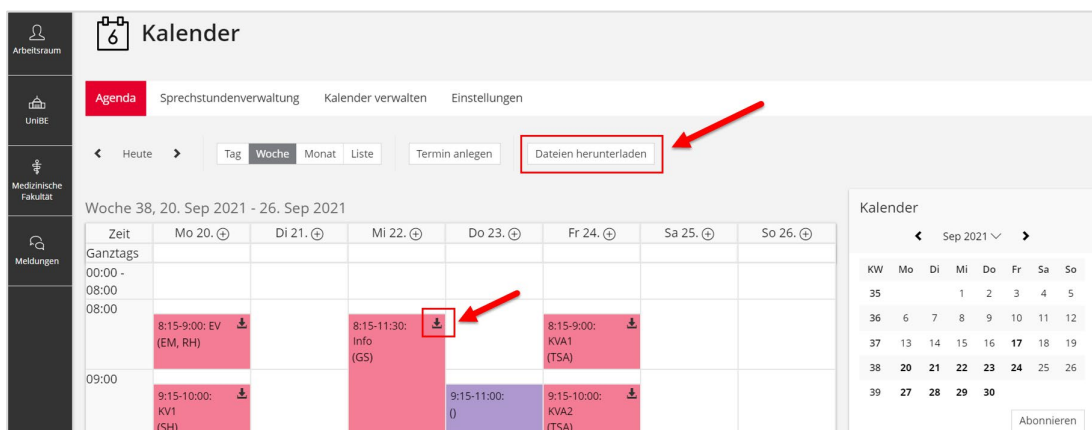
Arbeitsraum

UniBE

Medizinische Fakultät

Meldungen

6 Kalender

Agenda Sprechstundenverwaltung Kalender verwalten Einstellungen

Heute Tag Woche Monat Liste Termin anlegen Dateien herunterladen

Woche 38, 20. Sep 2021 - 26. Sep 2021

| Zeit | Mo 20. | Di 21. | Mi 22. | Do 23. | Fr 24. | Sa 25. | So 26. |
|---|---|---|---|---|---|---|---|
| Ganztags | | | | | | | |
| 00:00 - 08:00 | | | | | | | |
| 08:00 | 8:15-9:00: EV (EM, RH) | | 8:15-11:30: Info (GS) | | 8:15-9:00: KVA1 (TSA) | | |
| 09:00 | 9:15-10:00: KV1 (SH) | | | 9:15-11:00: () | 9:15-10:00: KVA2 (TSA) | | |

Kalender

Sep 2021

| KW | Mo | Di | Mi | Do | Fr | Sa | So |
|---|---|---|---|---|---|---|---|
| 35 | | | 1 | 2 | 3 | 4 | 5 |
| 36 | 6 | 7 | 8 | 9 | 10 | 11 | 12 |
| 37 | 13 | 14 | 15 | 16 | 17 | 18 | 19 |
| 38 | 20 | 21 | 22 | 23 | 24 | 25 | 26 |
| 39 | 27 | 28 | 29 | 30 | | | |

Abonnieren